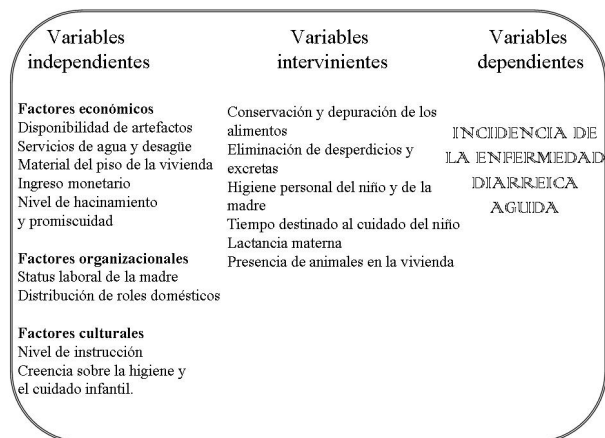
Variables independientes

Variables intervinientes

Variables dependientes

**Factores económicos**
Disponibilidad de artefactos
Servicios de agua y desagüe
Material del piso de la vivienda
Ingreso monetario
Nivel de hacinamiento
y promiscuidad

**Factores organizacionales**
Status laboral de la madre
Distribución de roles domésticos

**Factores culturales**
Nivel de instrucción
Creencia sobre la higiene y
el cuidado infantil.

Conservación y depuración de los alimentos
Eliminación de desperdicios y excretas
Higiene personal del niño y de la madre
Tiempo destinado al cuidado del niño
Lactancia materna
Presencia de animales en la vivienda

INCIDENCIA DE LA ENFERMEDAD DIARREICA AGUDA